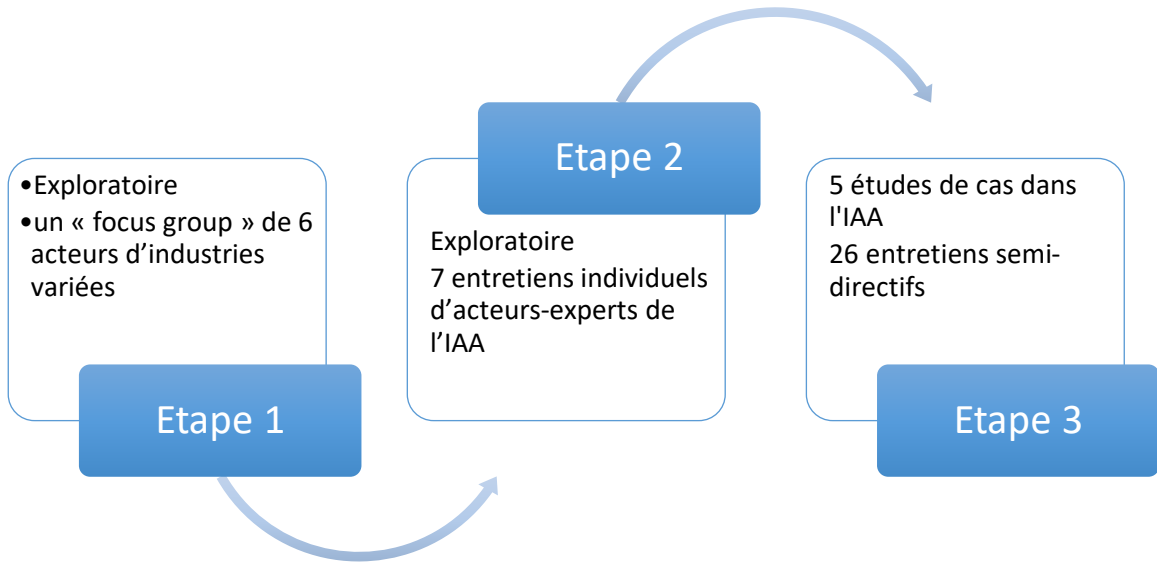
•Exploratoire
•un « focus group » de 6 acteurs d’industries variées

Etape 1

Etape 2

Exploratoire
7 entretiens individuels d’acteurs-experts de l’IAA

5 études de cas dans l'IAA
26 entretiens semi-directifs

Etape 3